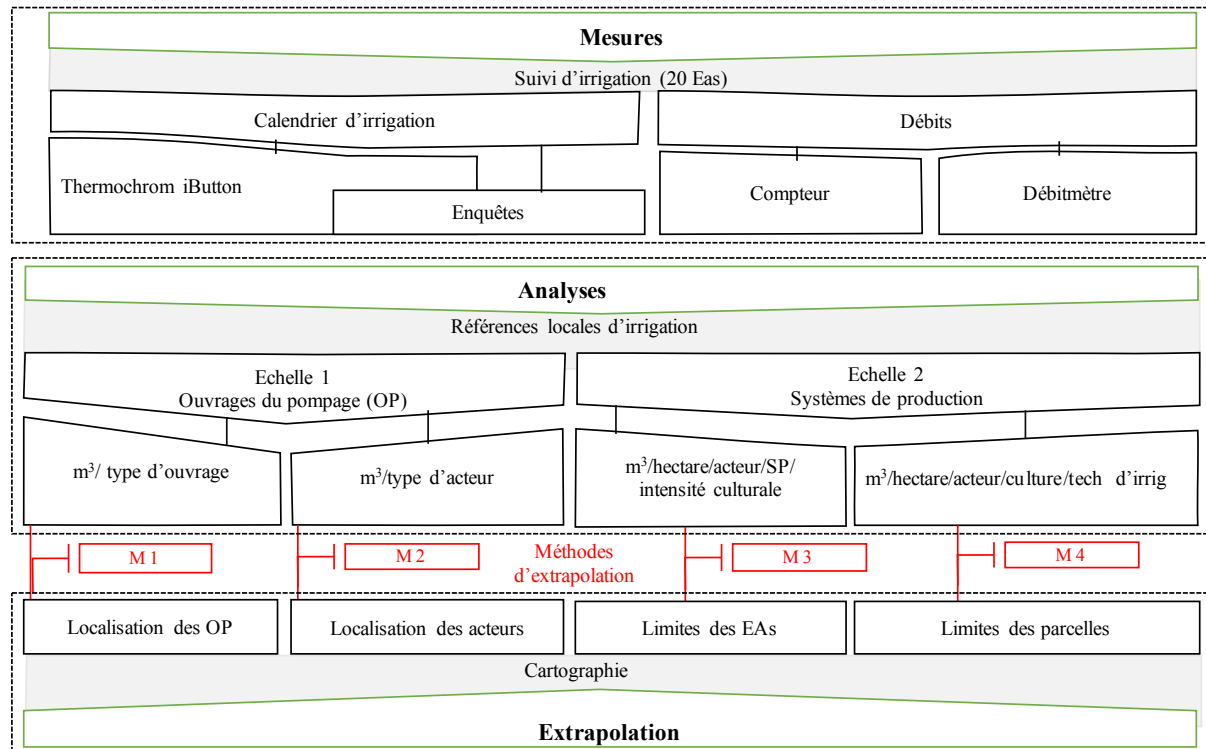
Mesures

Suivi d'irrigation (20 Eas)

Calendrier d'irrigation

Débits

Thermochrom iButton

Enquêtes

Compteur

Débitmètre

Analyses

Références locales d'irrigation

Echelle 1
Ouvrages du pompage (OP)

Echelle 2
Systèmes de production

$m^3$/ type d'ouvrage

$m^3$/type d'acteur

$m^3$/hectare/acteur/SP/ intensité culturale

$m^3$/hectare/acteur/culture/tech d'irrig

M 1

M 2

Méthodes d'extrapolation

M 3

M 4

Localisation des OP

Localisation des acteurs

Limites des EAs

Limites des parcelles

Cartographie

Extrapolation